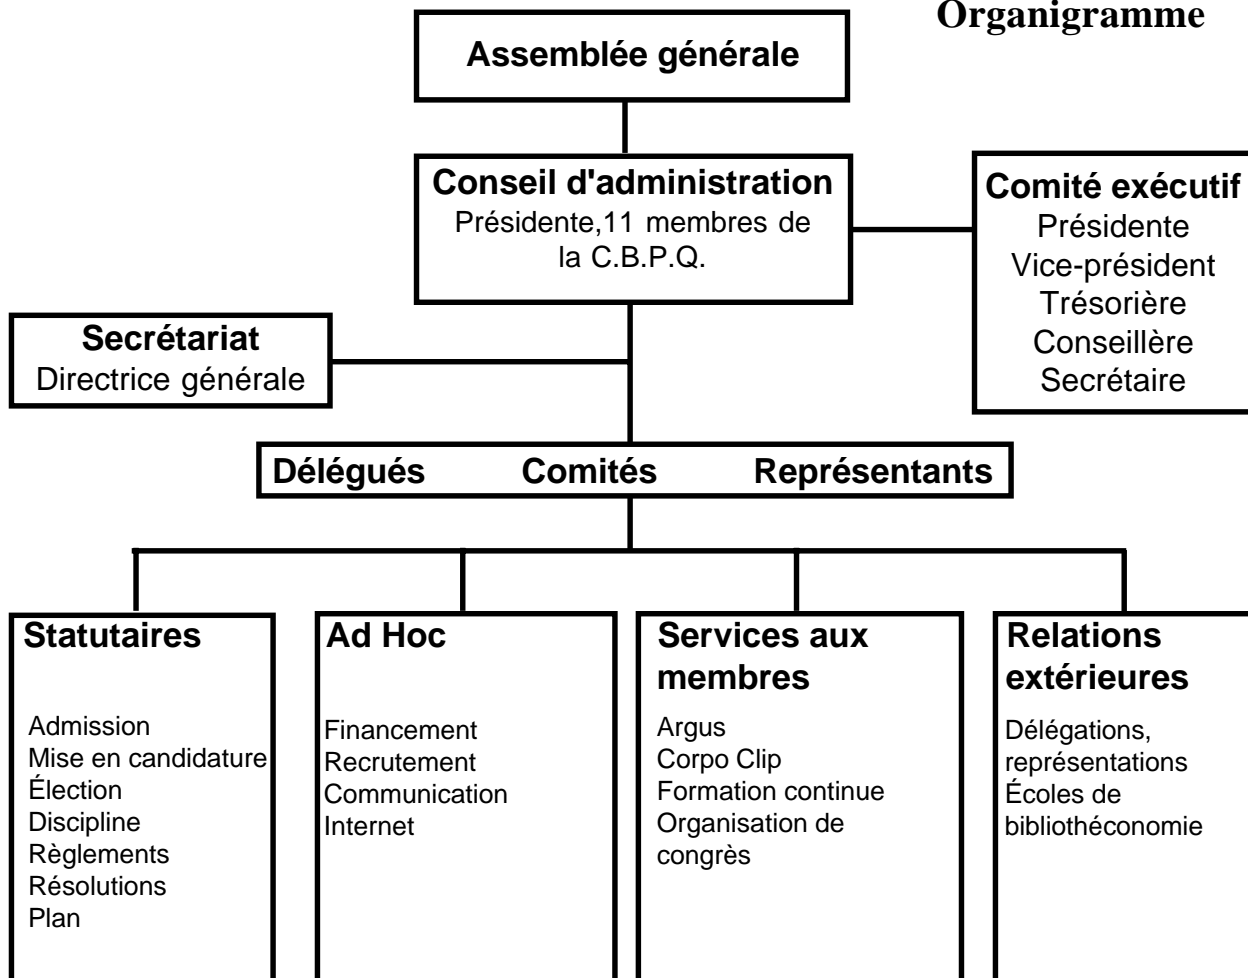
Organigramme

Assemblée générale

Conseil d'administration
Présidente,11 membres de la C.B.P.Q.

Comité exécutif
Présidente
Vice-président
Trésorière
Conseillère
Secrétaire

Secrétariat
Directrice générale

Délégués Comités Représentants

Statutaires

Admission
Mise en candidature
Élection
Discipline
Règlements
Résolutions
Plan

Ad Hoc

Financement
Recrutement
Communication
Internet

Services aux membres

Argus
Corpo Clip
Formation continue
Organisation de congrès

Relations extérieures

Délégations, représentations
Écoles de bibliothéconomie